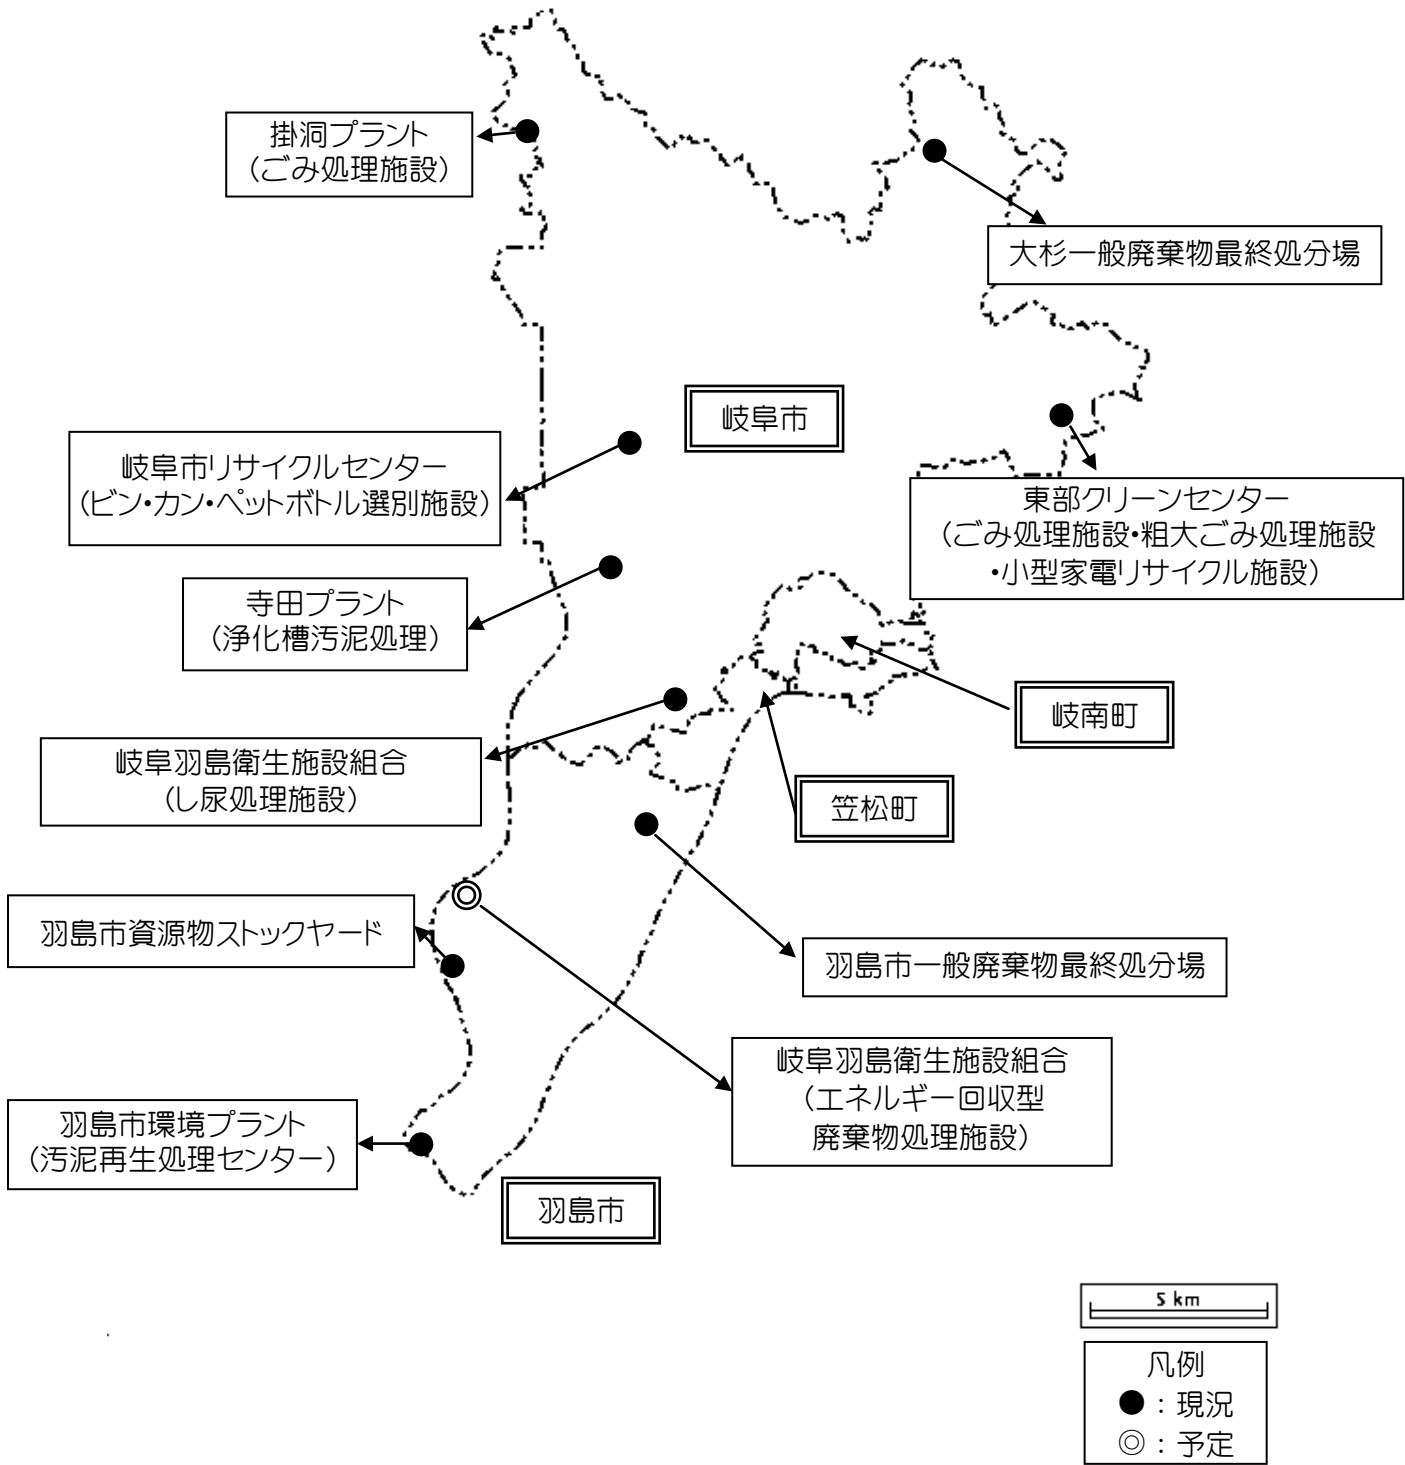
掛洞プラント
（ごみ処理施設）

大杉一般廃棄物最終処分場

岐阜市

岐阜市リサイクルセンター
（ビン・カン・ペットボトル選別施設）

東部クリーンセンター
（ごみ処理施設・粗大ごみ処理施設
・小型家電リサイクル施設）

寺田プラント
（浄化槽汚泥処理）

岐南町

岐阜羽島衛生施設組合
（し尿処理施設）

笠松町

羽島市資源物ストックヤード

羽島市一般廃棄物最終処分場

岐阜羽島衛生施設組合
（エネルギー回収型
廃棄物処理施設）

羽島市環境プラント
（汚泥再生処理センター）

羽島市

5 km

凡例
●：現況
◎：予定